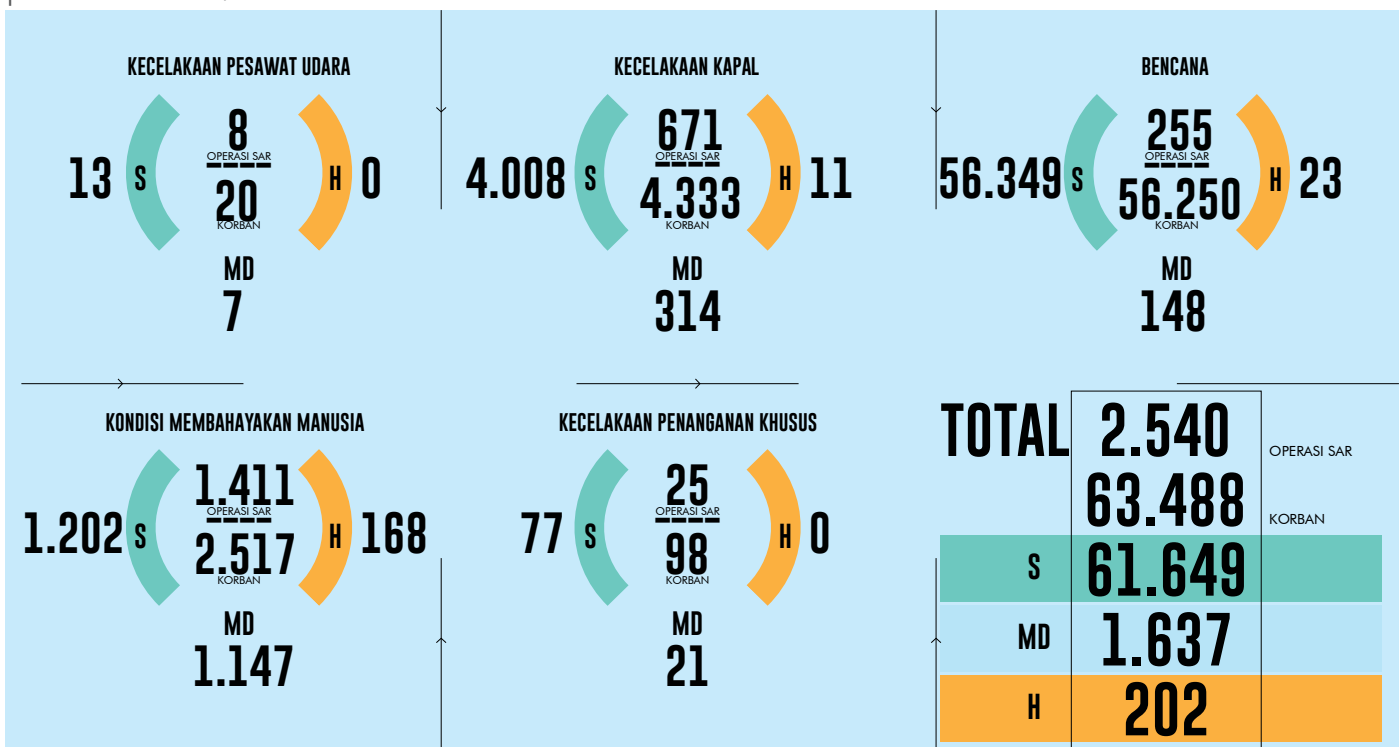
KECELAKAAN PESAWAT UDARA

13 S 8 OPERASI SAR 20 KORBAN H 0

MD
7

KECELAKAAN KAPAL

4.008 S 671 OPERASI SAR 4.333 KORBAN H 11

MD
314

BENCANA

56.349 S 255 OPERASI SAR 56.250 KORBAN H 23

MD
148

KONDISI MEMBAHAYAKAN MANUSIA

1.202 S 1.411 OPERASI SAR 2.517 KORBAN H 168

MD
1.147

KECELAKAAN PENANGANAN KHUSUS

77 S 25 OPERASI SAR 98 KORBAN H 0

MD
21

| TOTAL | 2.540 | OPERASI SAR |
|---|---|---|
| | 63.488 | KORBAN |
| S | 61.649 | |
| MD | 1.637 | |
| H | 202 | |